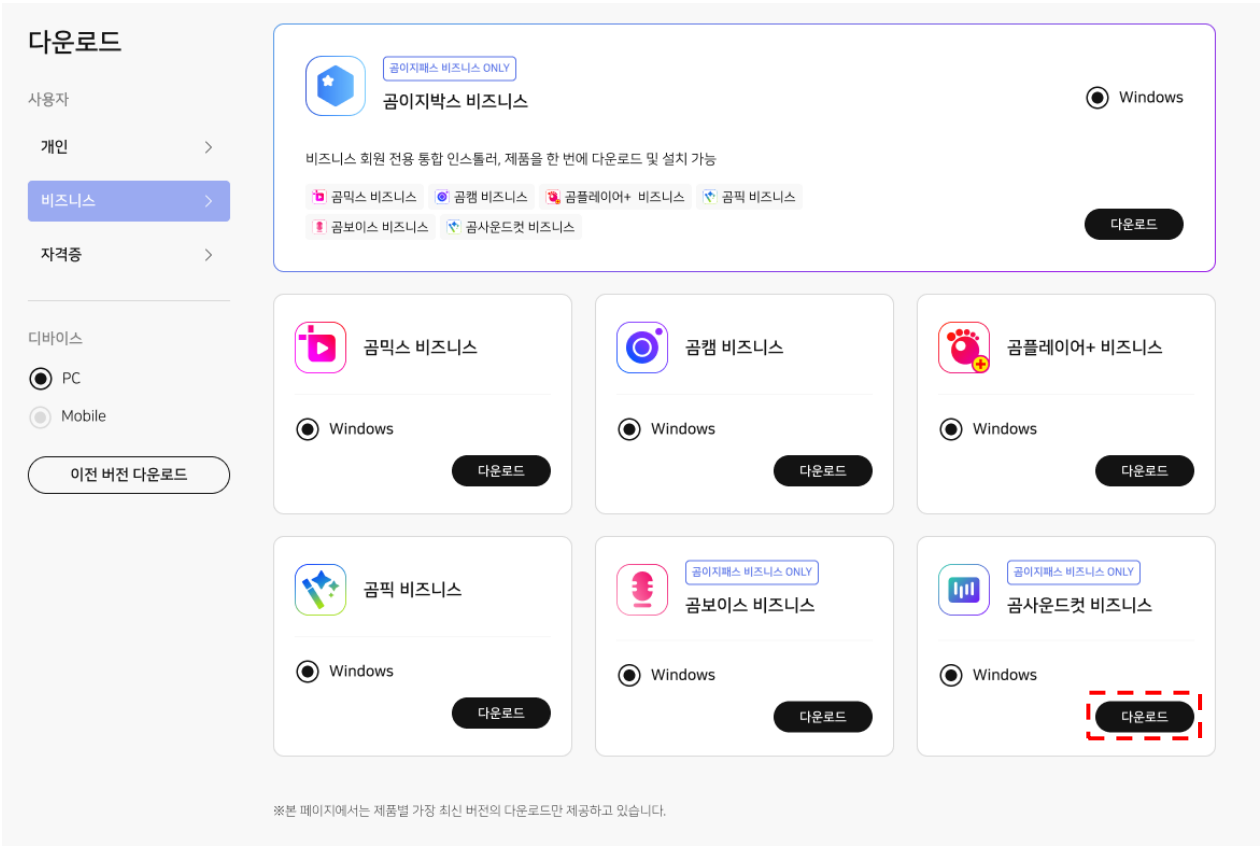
다운로드

사용자

개인 >

비즈니스 >

자격증 >

디바이스

PC

Mobile

이전 버전 다운로드

곰이지패스 비즈니스 ONLY

곰이지박스 비즈니스

Windows

비즈니스 회원 전용 통합 인스톨러, 제품을 한 번에 다운로드 및 설치 가능

곰믹스 비즈니스 곰캠 비즈니스 곰플레이어+ 비즈니스 곰픽 비즈니스 곰보이스 비즈니스 곰사운드컷 비즈니스

다운로드

곰믹스 비즈니스

Windows

다운로드

곰캠 비즈니스

Windows

다운로드

곰플레이어+ 비즈니스

Windows

다운로드

곰픽 비즈니스

Windows

다운로드

곰이지패스 비즈니스 ONLY

곰보이스 비즈니스

Windows

다운로드

곰이지패스 비즈니스 ONLY

곰사운드컷 비즈니스

Windows

다운로드

※본 페이지에서는 제품별 가장 최신 버전의 다운로드만 제공하고 있습니다.